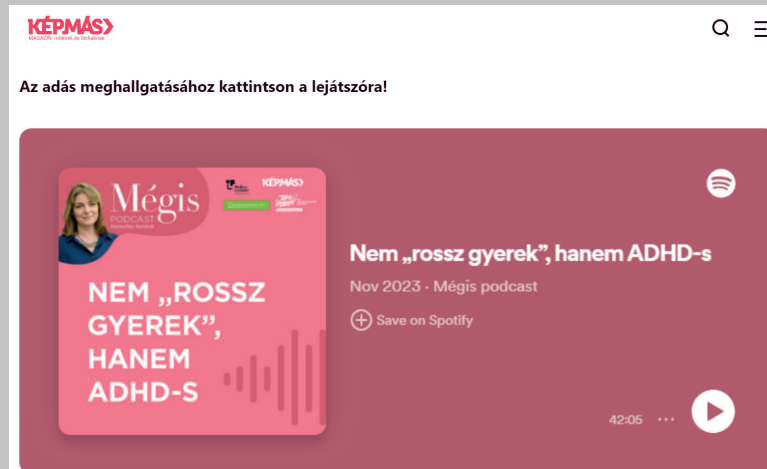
KÉPMÁS
MAGAZIN | nőknek és férfiaknak

Az adás meghallgatásához kattintson a lejátszóra!

Mégis
PODCAST
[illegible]

KÉPMÁS

NEM „ROSSZ GYEREK”, HANEM ADHD-S

Nem „rossz gyerek”, hanem ADHD-s

Nov 2023 · Mégis podcast

Save on Spotify

42:05 ···